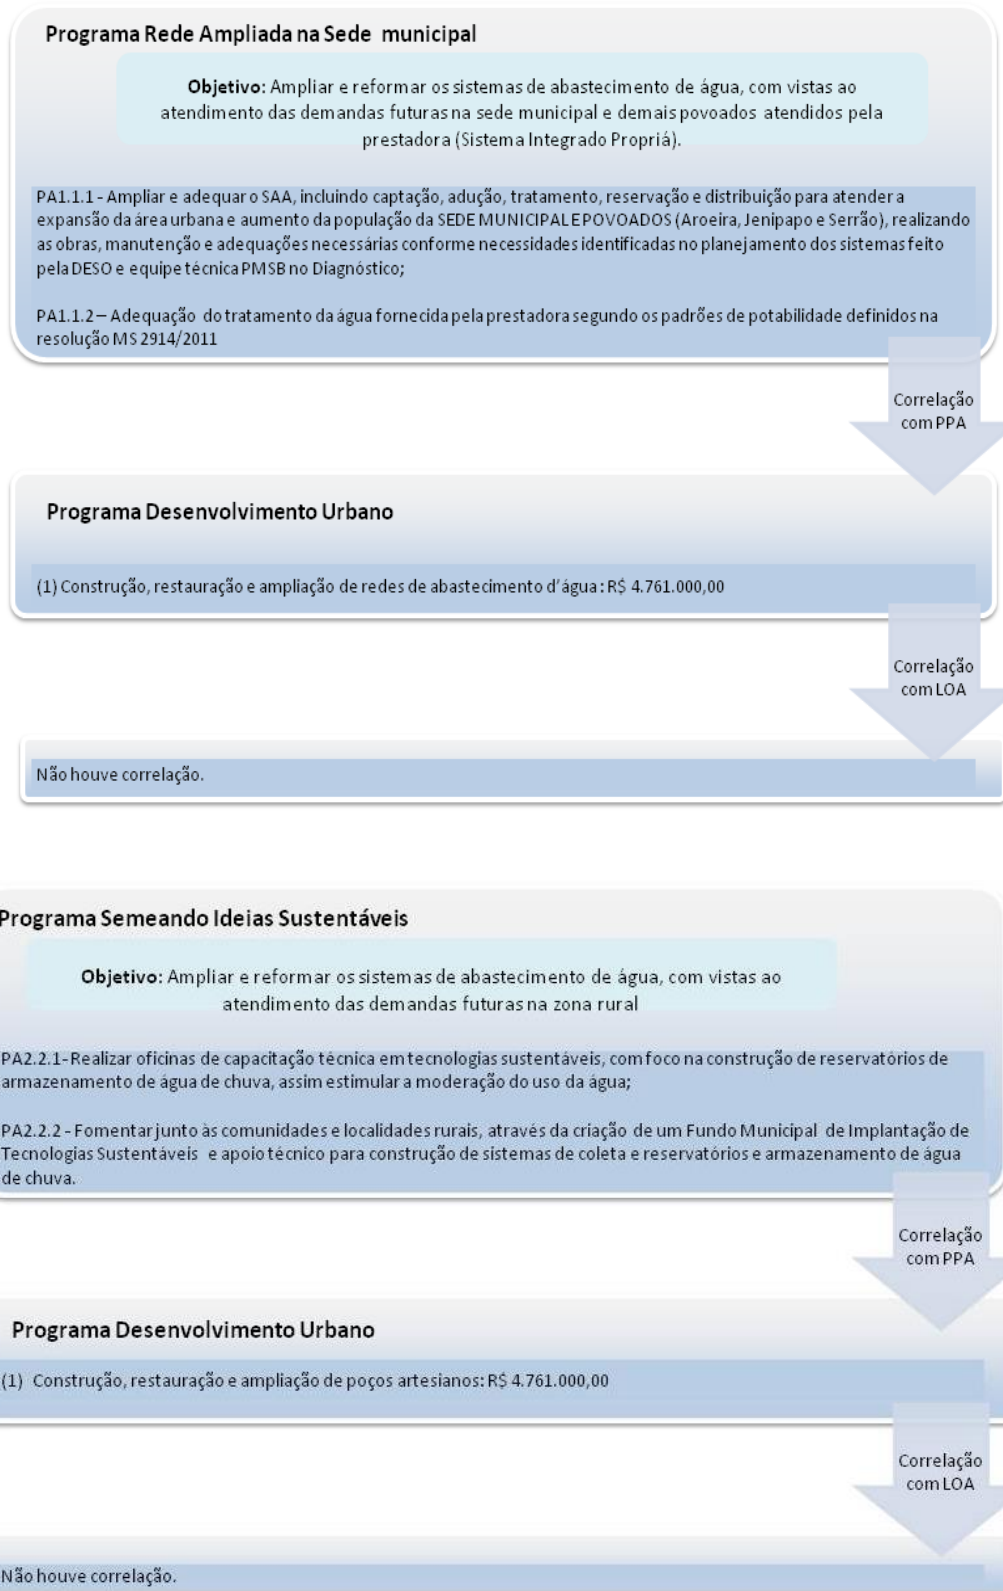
Programa Rede Ampliada na Sede municipal

**Objetivo:** Ampliar e reformar os sistemas de abastecimento de água, com vistas ao atendimento das demandas futuras na sede municipal e demais povoados atendidos pela prestadora (Sistema Integrado Propriá).

PA1.1.1 - Ampliar e adequar o SAA, incluindo captação, adução, tratamento, reservação e distribuição para atender a expansão da área urbana e aumento da população da SEDE MUNICIPAL E POVOADOS (Aroeira, Jenipapo e Serrão), realizando as obras, manutenção e adequações necessárias conforme necessidades identificadas no planejamento dos sistemas feito pela DESO e equipe técnica PMSB no Diagnóstico;

PA1.1.2 – Adequação do tratamento da água fornecida pela prestadora segundo os padrões de potabilidade definidos na resolução MS 2914/2011

Correlação com PPA

Programa Desenvolvimento Urbano

(1) Construção, restauração e ampliação de redes de abastecimento d'água: R$ 4.761.000,00

Correlação com LOA

Não houve correlação.

Programa Semeando Ideias Sustentáveis

**Objetivo:** Ampliar e reformar os sistemas de abastecimento de água, com vistas ao atendimento das demandas futuras na zona rural

PA2.2.1-Realizar oficinas de capacitação técnica em tecnologias sustentáveis, com foco na construção de reservatórios de armazenamento de água de chuva, assim estimular a moderação do uso da água;

PA2.2.2 - Fomentar junto às comunidades e localidades rurais, através da criação de um Fundo Municipal de Implantação de Tecnologias Sustentáveis e apoio técnico para construção de sistemas de coleta e reservatórios e armazenamento de água de chuva.

Correlação com PPA

Programa Desenvolvimento Urbano

(1) Construção, restauração e ampliação de poços artesianos: R$ 4.761.000,00

Correlação com LOA

Não houve correlação.